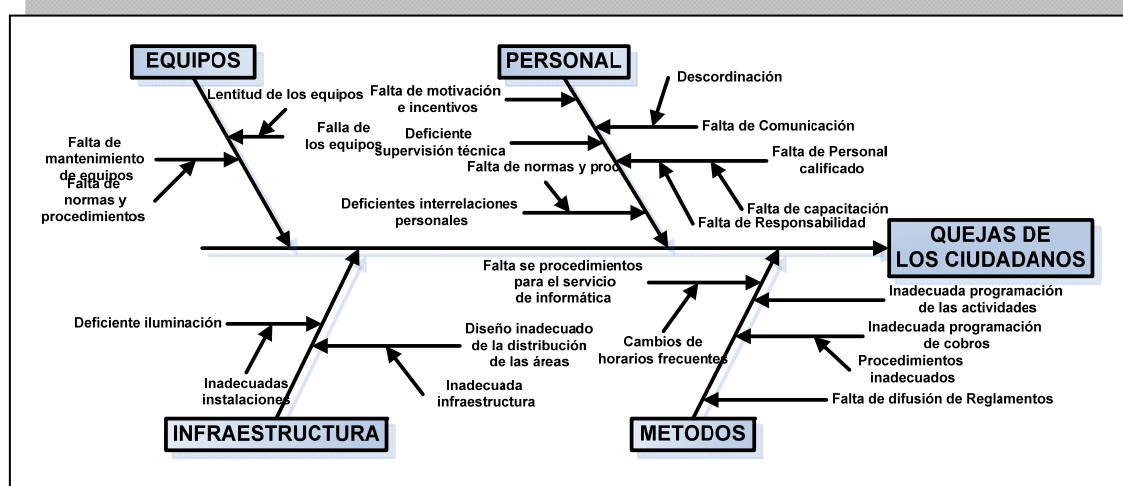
EQUIPOS

PERSONAL

Lentitud de los equipos

Falta de mantenimiento de equipos

Falta de los equipos

Falta de normas y procedimientos

Falta de motivación e incentivos

Descordinación

Deficiente supervisión técnica

Falta de Comunicación

Falta de normas y proc

Falta de Personal calificado

Deficientes interrelaciones personales

Falta de capacitación

Falta de Responsabilidad

QUEJAS DE LOS CIUDADANOS

Falta se procedimientos para el servicio de informática

Inadecuada programación de las actividades

Deficiente iluminación

Diseño inadecuado de la distribución de las áreas

Cambios de horarios frecuentes

Inadecuada programación de cobros

Procedimientos inadecuados

Inadecuadas instalaciones

Inadecuada infraestructura

Falta de difusión de Reglamentos

INFRAESTRUCTURA

METODOS